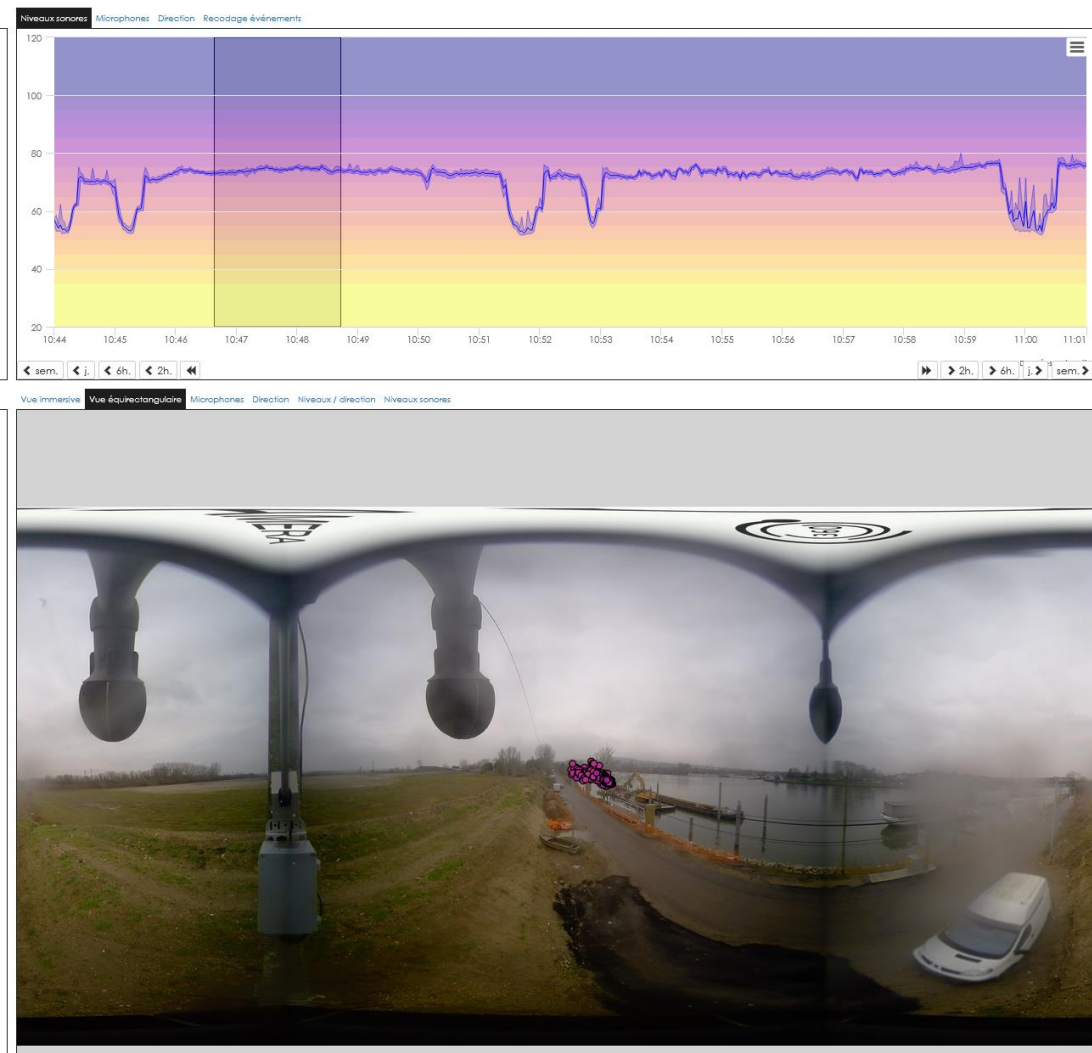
Niveaux sonores Microphones Direction Recodage événements

120
100
80
60
40
20

10:44 10:45 10:46 10:47 10:48 10:49 10:50 10:51 10:52 10:53 10:54 10:55 10:56 10:57 10:58 10:59 11:00 11:01

< sem. < j. < 6h. < 2h.

> 2h. > 6h. j. > sem. >

Vue immersive Vue équirectangulaire Microphones Direction Niveaux / direction Niveaux sonores